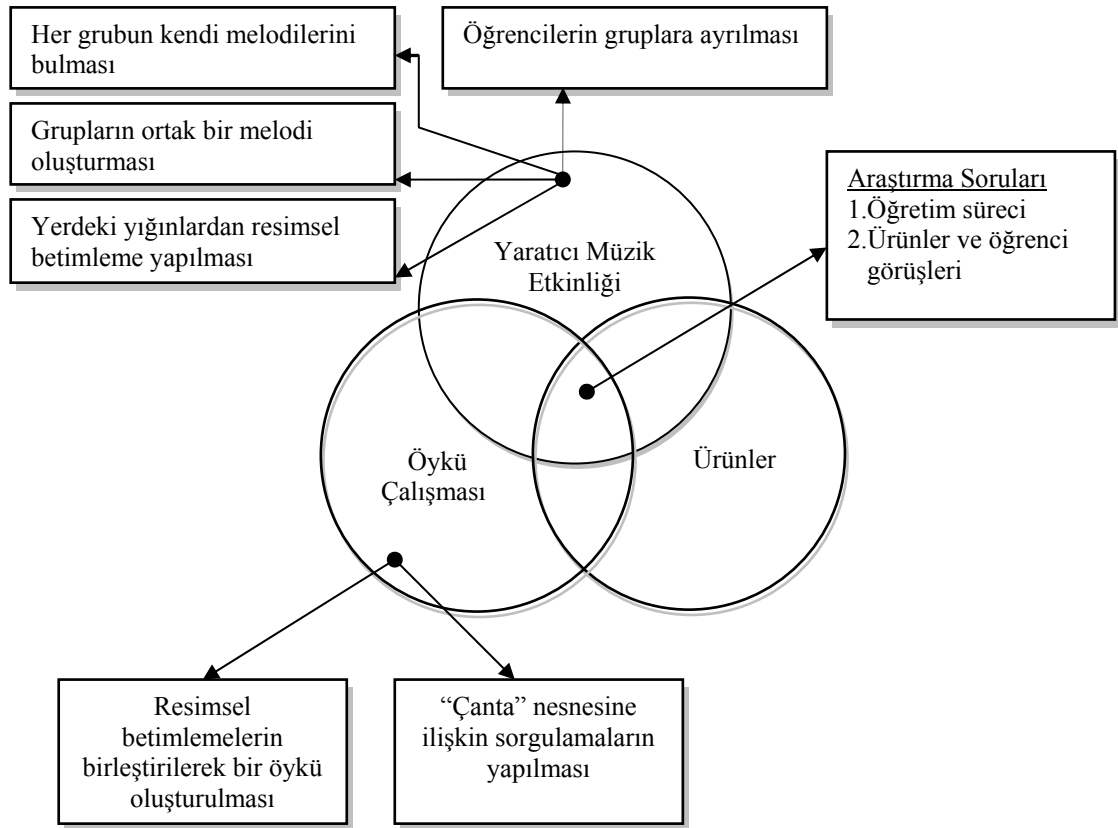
Her grubun kendi melodilerini bulması

Öğrencilerin gruplara ayrılması

Grupların ortak bir melodi oluşturması

Araştırma Soruları
1.Öğretim süreci
2.Ürünler ve öğrenci görüşleri

Yerdeki yığınlardan resimsel betimleme yapılması

Yaratıcı Müzik Etkinliği

Öykü Çalışması

Ürünler

Resimsel betimlemelerin birleştirilerek bir öykü oluşturulması

"Çanta" nesnesine ilişkin sorgulamaların yapılması